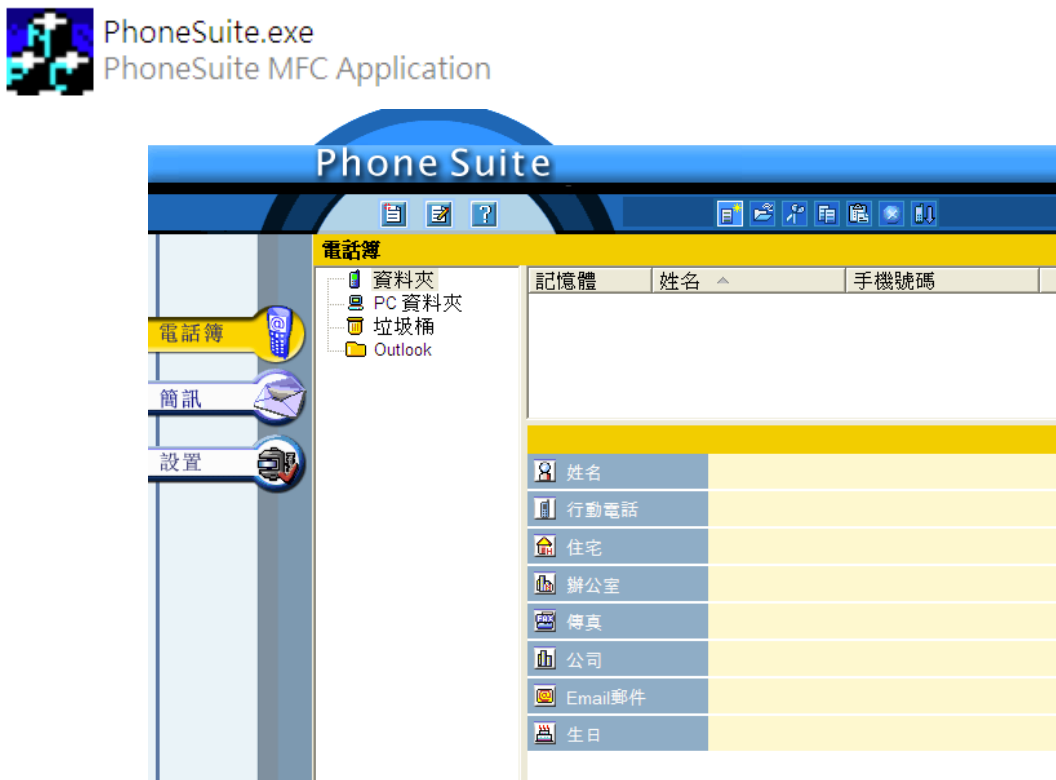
PhoneSuite.exe
PhoneSuite MFC Application

Phone Suite

電話簿

資料夾
PC 資料夾
垃圾桶
Outlook

| 記憶體 | 姓名 | 手機號碼 |
|---|---|---|

電話簿
簡訊
設置

姓名
行動電話
住宅
辦公室
傳真
公司
Email郵件
生日